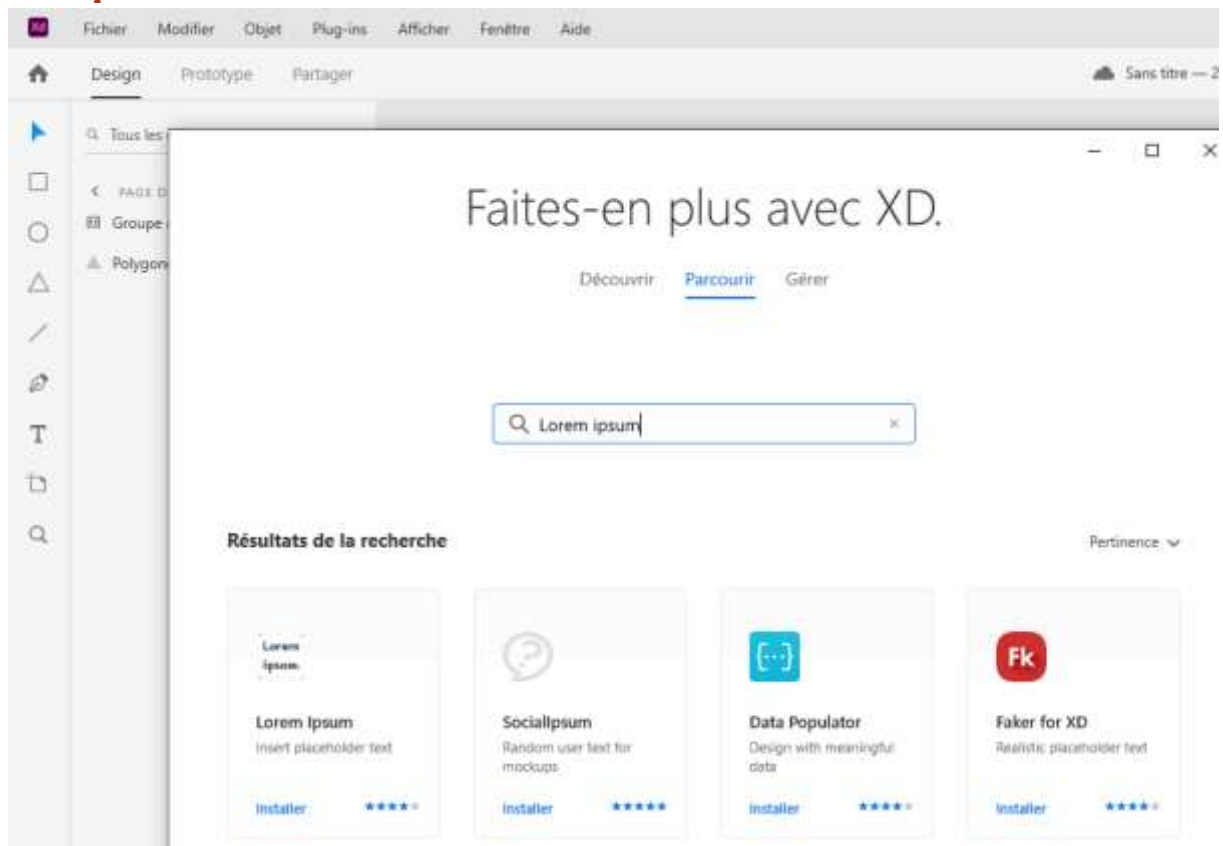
Xd Fichier Modifier Objet Plug-ins Afficher Fenêtre Aide

Design Prototype Partager

Sans titre — 2

Tous les

PAGE D

Groupe

Polygon

Faites-en plus avec XD.

Découvrir Parcourir Gérer

Lorem ipsum

Résultats de la recherche

Pertinence

Lorem Ipsum

Lorem Ipsum
Insert placeholder text
Installer

SocialIpsum
Random user text for mockups
Installer

Data Populator
Design with meaningful data
Installer

Fk

Faker for XD
Realistic placeholder text
Installer